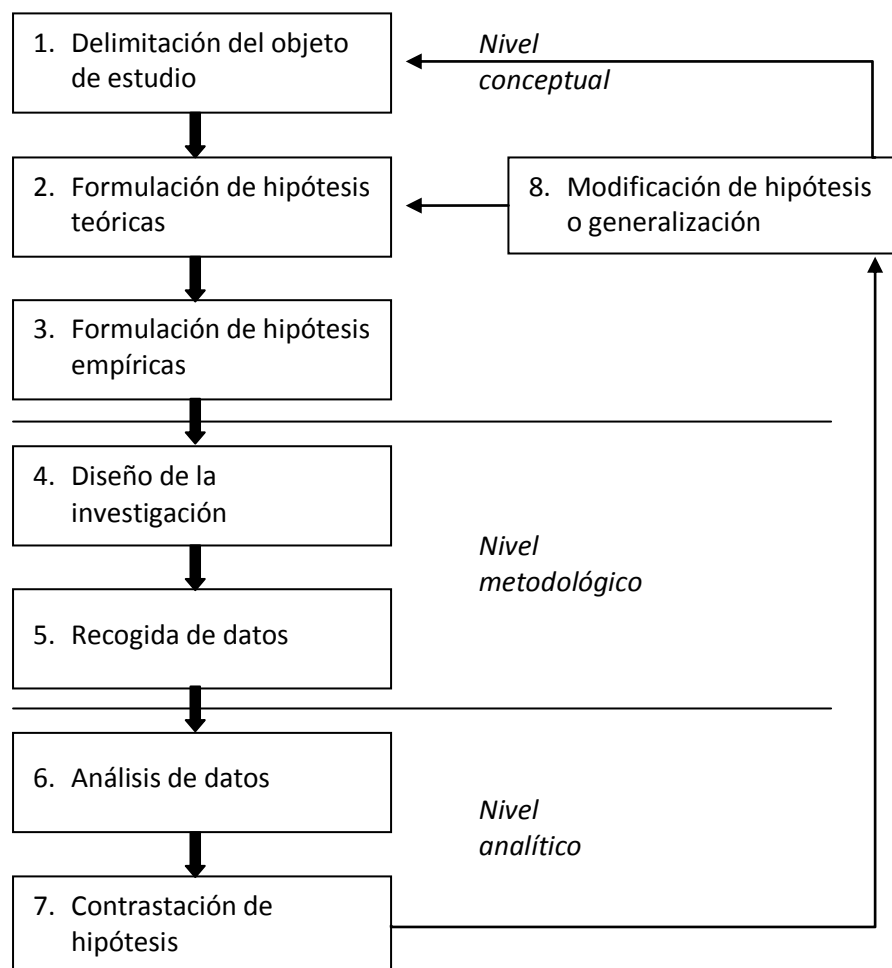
1. Delimitación del objeto de estudio

Nivel conceptual

2. Formulación de hipótesis teóricas

8. Modificación de hipótesis o generalización

3. Formulación de hipótesis empíricas

4. Diseño de la investigación

Nivel metodológico

5. Recogida de datos

6. Análisis de datos

Nivel analítico

7. Contrastación de hipótesis